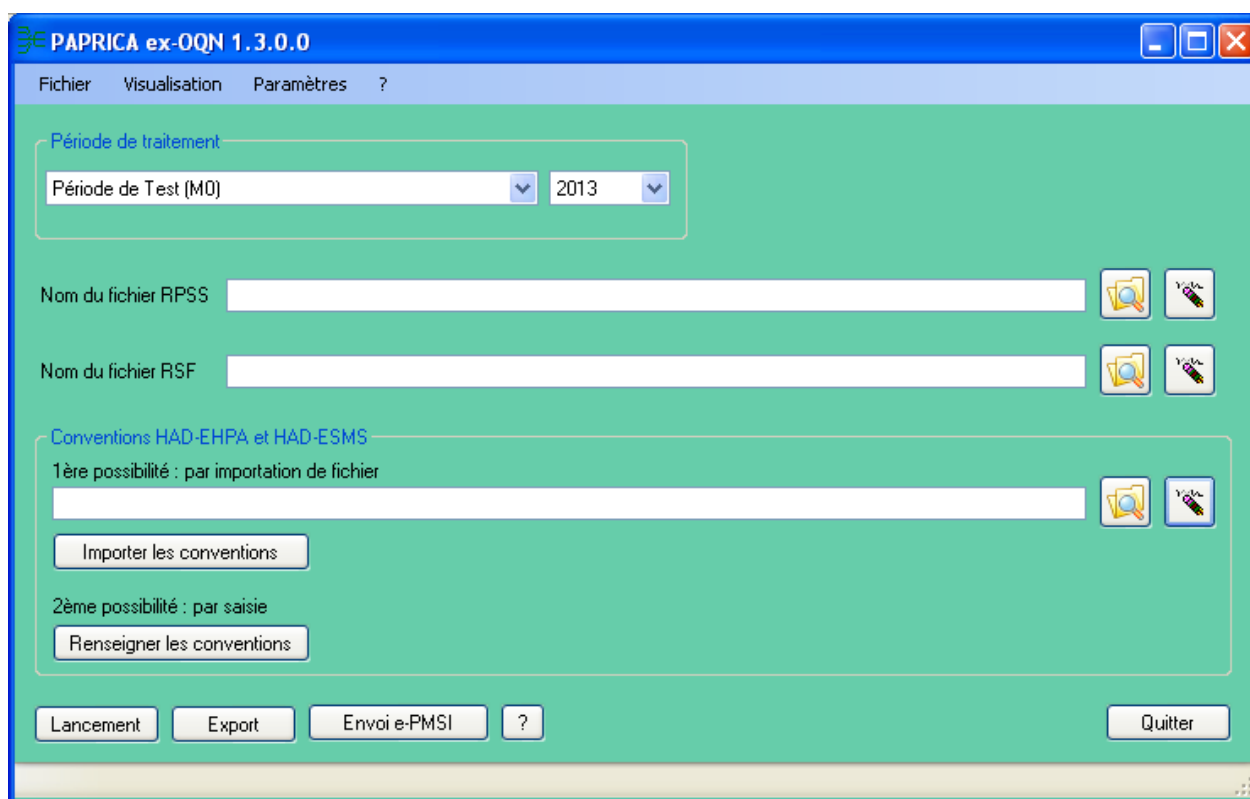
PAPRICA ex-OQN 1.3.0.0

Fichier Visualisation Paramètres ?

Période de traitement

Période de Test (M0)
2013

Nom du fichier RPSS

Nom du fichier RSF

Conventions HAD-EHPA et HAD-ESMS

1ère possibilité : par importation de fichier

Importer les conventions

2ème possibilité : par saisie

Renseigner les conventions

Lancement Export Envoi e-PMSI ? Quitter